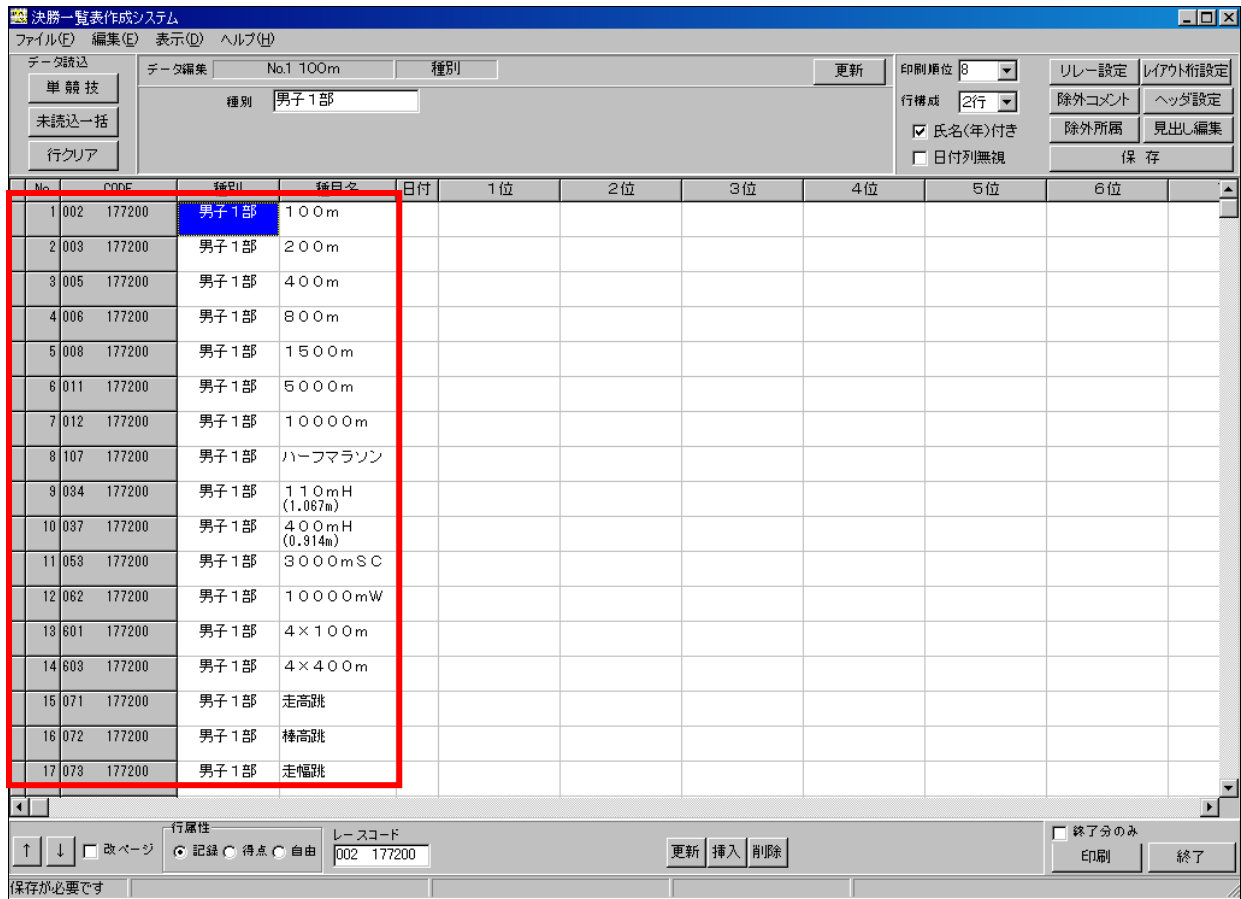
決勝一覧表作成システム

ファイル(F) 編集(E) 表示(D) ヘルプ(H)

データ読込
単競技
未読込一括
行クリア

データ編集 No.1 100m 種別
種別 男子１部

更新

印刷順位 8
行構成 2行
☑ 氏名(年)付き
☐ 日付列無視

リレー設定 レイアウト桁設定
除外コメント ヘッダ設定
除外所属 見出し編集
保存

| No. | CODE | 種別 | 種目名 | 日付 | 1位 | 2位 | 3位 | 4位 | 5位 | 6位 |
|---|---|---|---|---|---|---|---|---|---|---|
| 1 | 002 177200 | 男子１部 | １００m | | | | | | | |
| 2 | 003 177200 | 男子１部 | ２００m | | | | | | | |
| 3 | 005 177200 | 男子１部 | ４００m | | | | | | | |
| 4 | 006 177200 | 男子１部 | ８００m | | | | | | | |
| 5 | 008 177200 | 男子１部 | １５００m | | | | | | | |
| 6 | 011 177200 | 男子１部 | ５０００m | | | | | | | |
| 7 | 012 177200 | 男子１部 | １００００m | | | | | | | |
| 8 | 107 177200 | 男子１部 | ハーフマラソン | | | | | | | |
| 9 | 034 177200 | 男子１部 | １１０mH (1.067m) | | | | | | | |
| 10 | 037 177200 | 男子１部 | ４００mH (0.914m) | | | | | | | |
| 11 | 053 177200 | 男子１部 | ３０００mSC | | | | | | | |
| 12 | 062 177200 | 男子１部 | １００００mW | | | | | | | |
| 13 | 601 177200 | 男子１部 | ４×１００m | | | | | | | |
| 14 | 603 177200 | 男子１部 | ４×４００m | | | | | | | |
| 15 | 071 177200 | 男子１部 | 走高跳 | | | | | | | |
| 16 | 072 177200 | 男子１部 | 棒高跳 | | | | | | | |
| 17 | 073 177200 | 男子１部 | 走幅跳 | | | | | | | |

↑ ↓ ☐ 改ページ
行属性
◉ 記録 ○ 得点 ○ 自由
レースコード
002 177200
更新 挿入 削除
☐ 終了分のみ
印刷 終了

保存が必要です